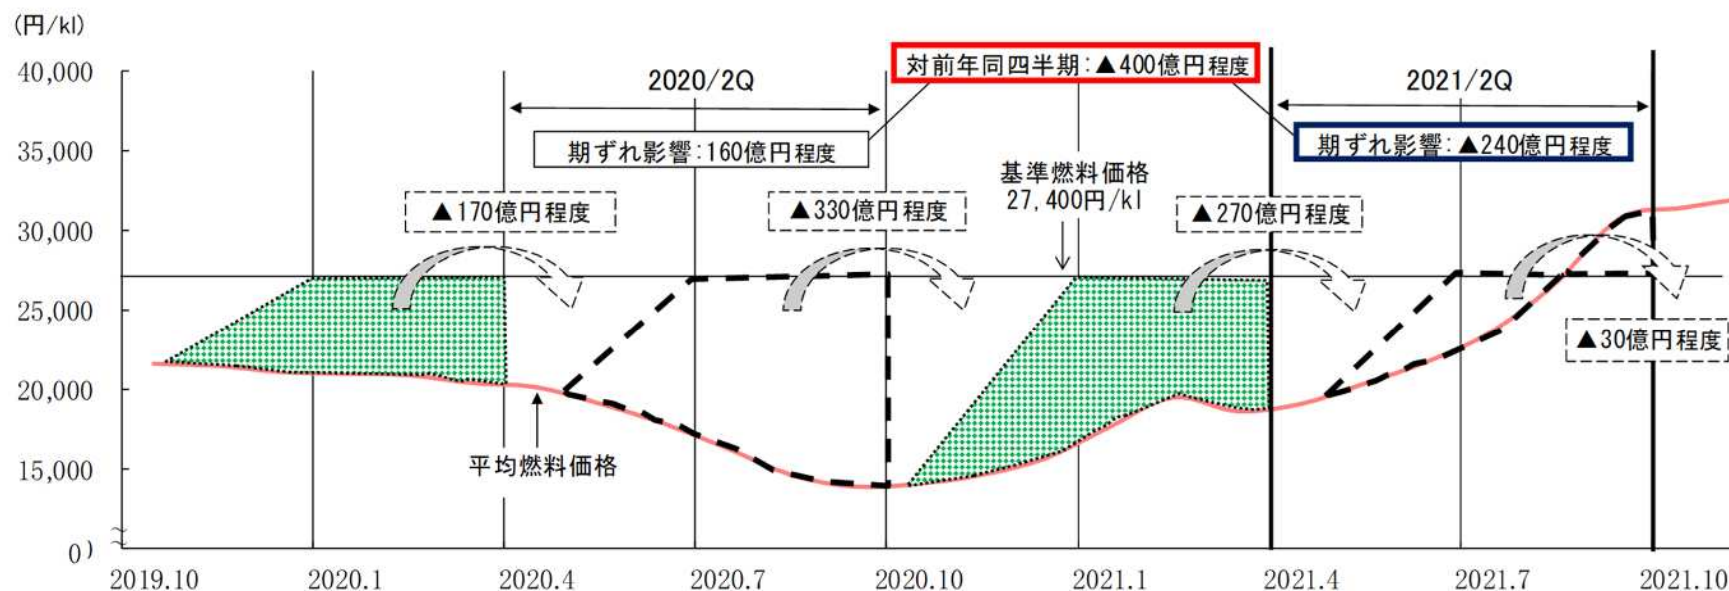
(円/kl)
40,000
35,000
30,000
25,000
20,000
15,000
0

2020/2Q
対前年同四半期:▲400億円程度
2021/2Q
期ずれ影響:160億円程度
期ずれ影響:▲240億円程度
基準燃料価格
27,400円/kl
▲170億円程度
▲330億円程度
▲270億円程度
▲30億円程度
平均燃料価格

2019.10
2020.1
2020.4
2020.7
2020.10
2021.1
2021.4
2021.7
2021.10